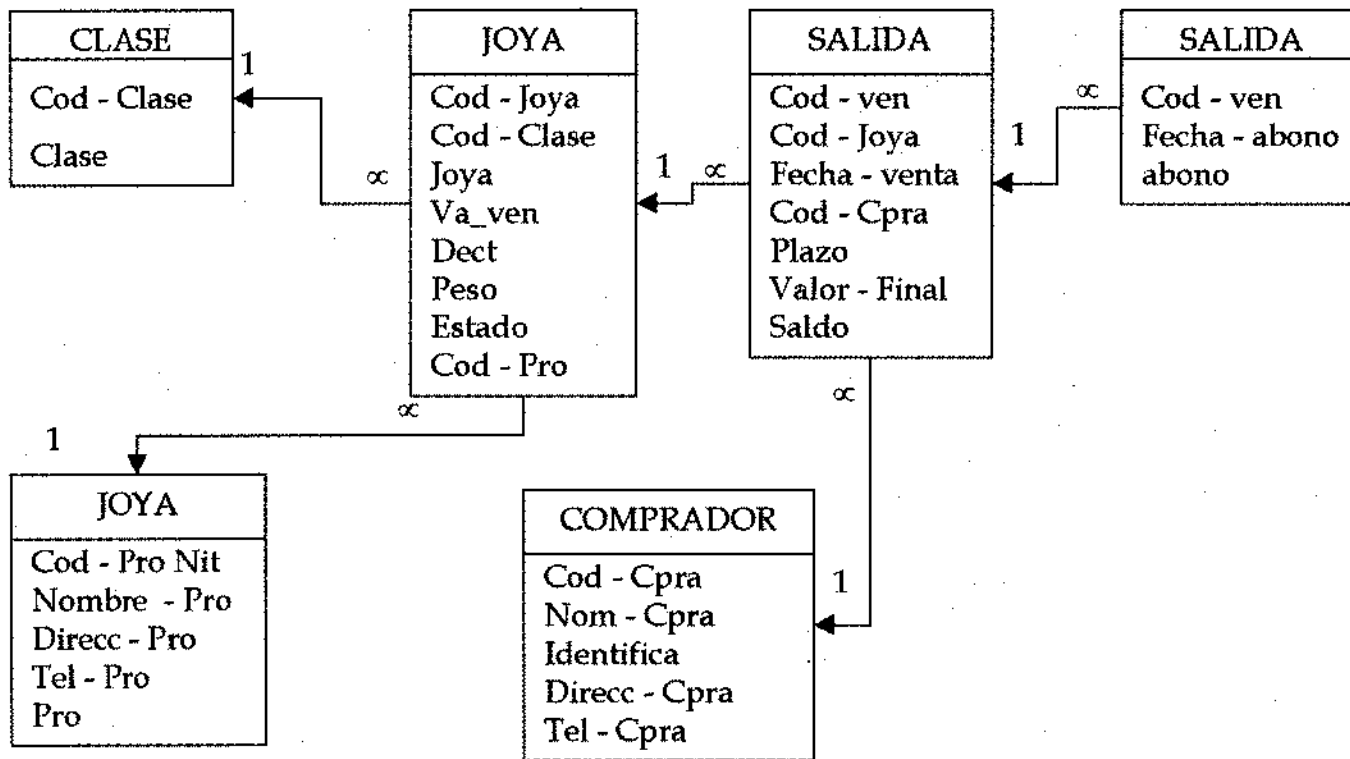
CLASE
Cod - Clase
Clase

1

$\propto$

JOYA
Cod - Joya
Cod - Clase
Joya
Va_ven
Dect
Peso
Estado
Cod - Pro

1

$\propto$

SALIDA
Cod - ven
Cod - Joya
Fecha - venta
Cod - Cpra
Plazo
Valor - Final
Saldo

$\propto$

1

SALIDA
Cod - ven
Fecha - abono
abono

$\propto$

1

JOYA
Cod - Pro Nit
Nombre - Pro
Direcc - Pro
Tel - Pro
Pro

$\propto$

1

COMPRADOR
Cod - Cpra
Nom - Cpra
Identifica
Direcc - Cpra
Tel - Cpra